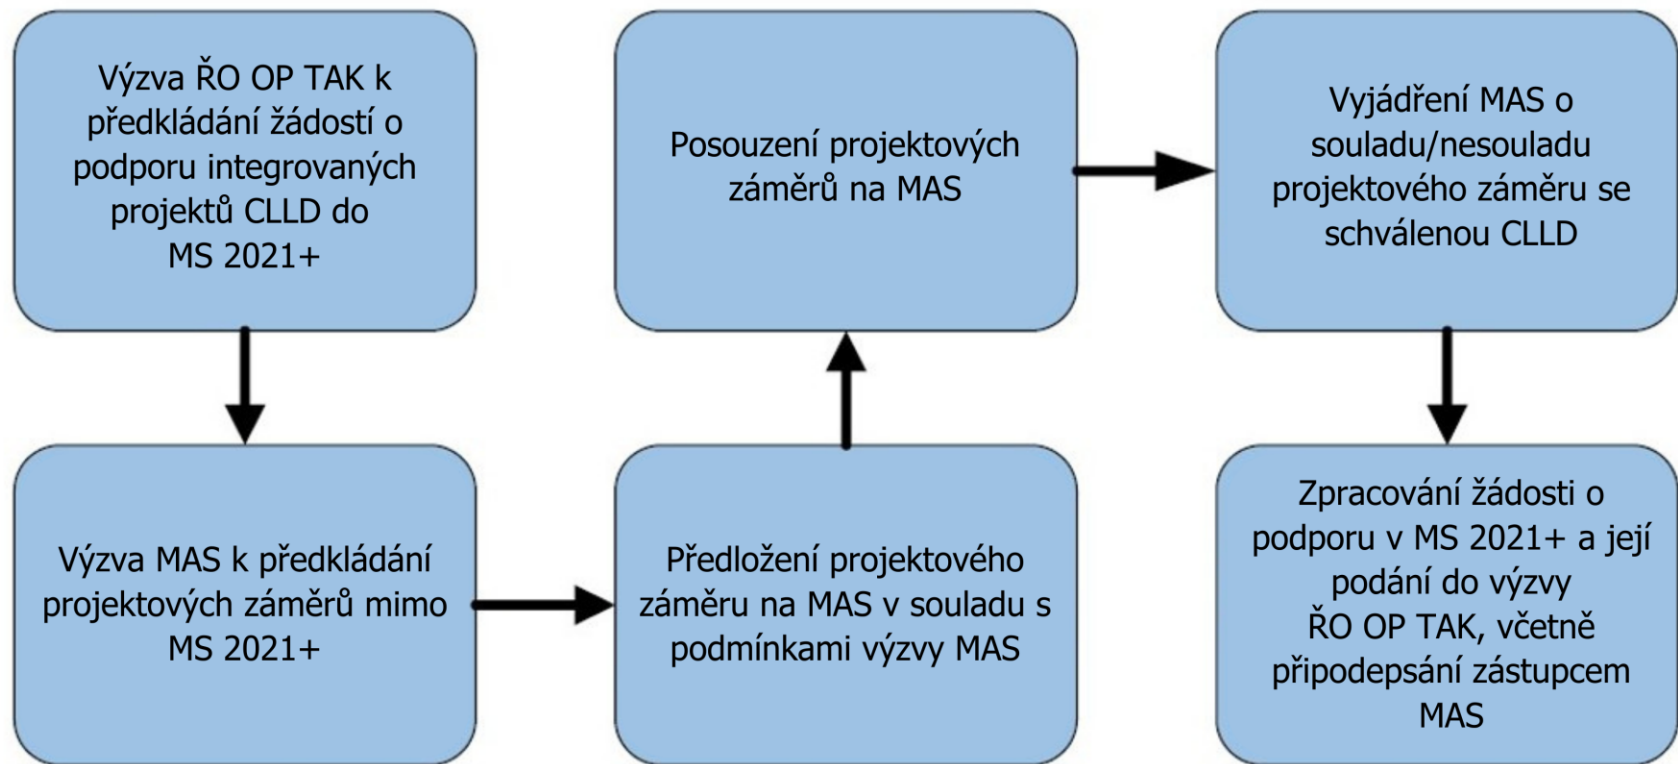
Výzva ŘO OP TAK k předkládání žádostí o podporu integrovaných projektů CLLD do MS 2021+

Výzva MAS k předkládání projektových záměrů mimo MS 2021+

Předložení projektového záměru na MAS v souladu s podmínkami výzvy MAS

Posouzení projektových záměrů na MAS

Vyjádření MAS o souladu/nesouladu projektového záměru se schválenou CLLD

Zpracování žádosti o podporu v MS 2021+ a její podání do výzvy ŘO OP TAK, včetně připodepsání zástupcem MAS